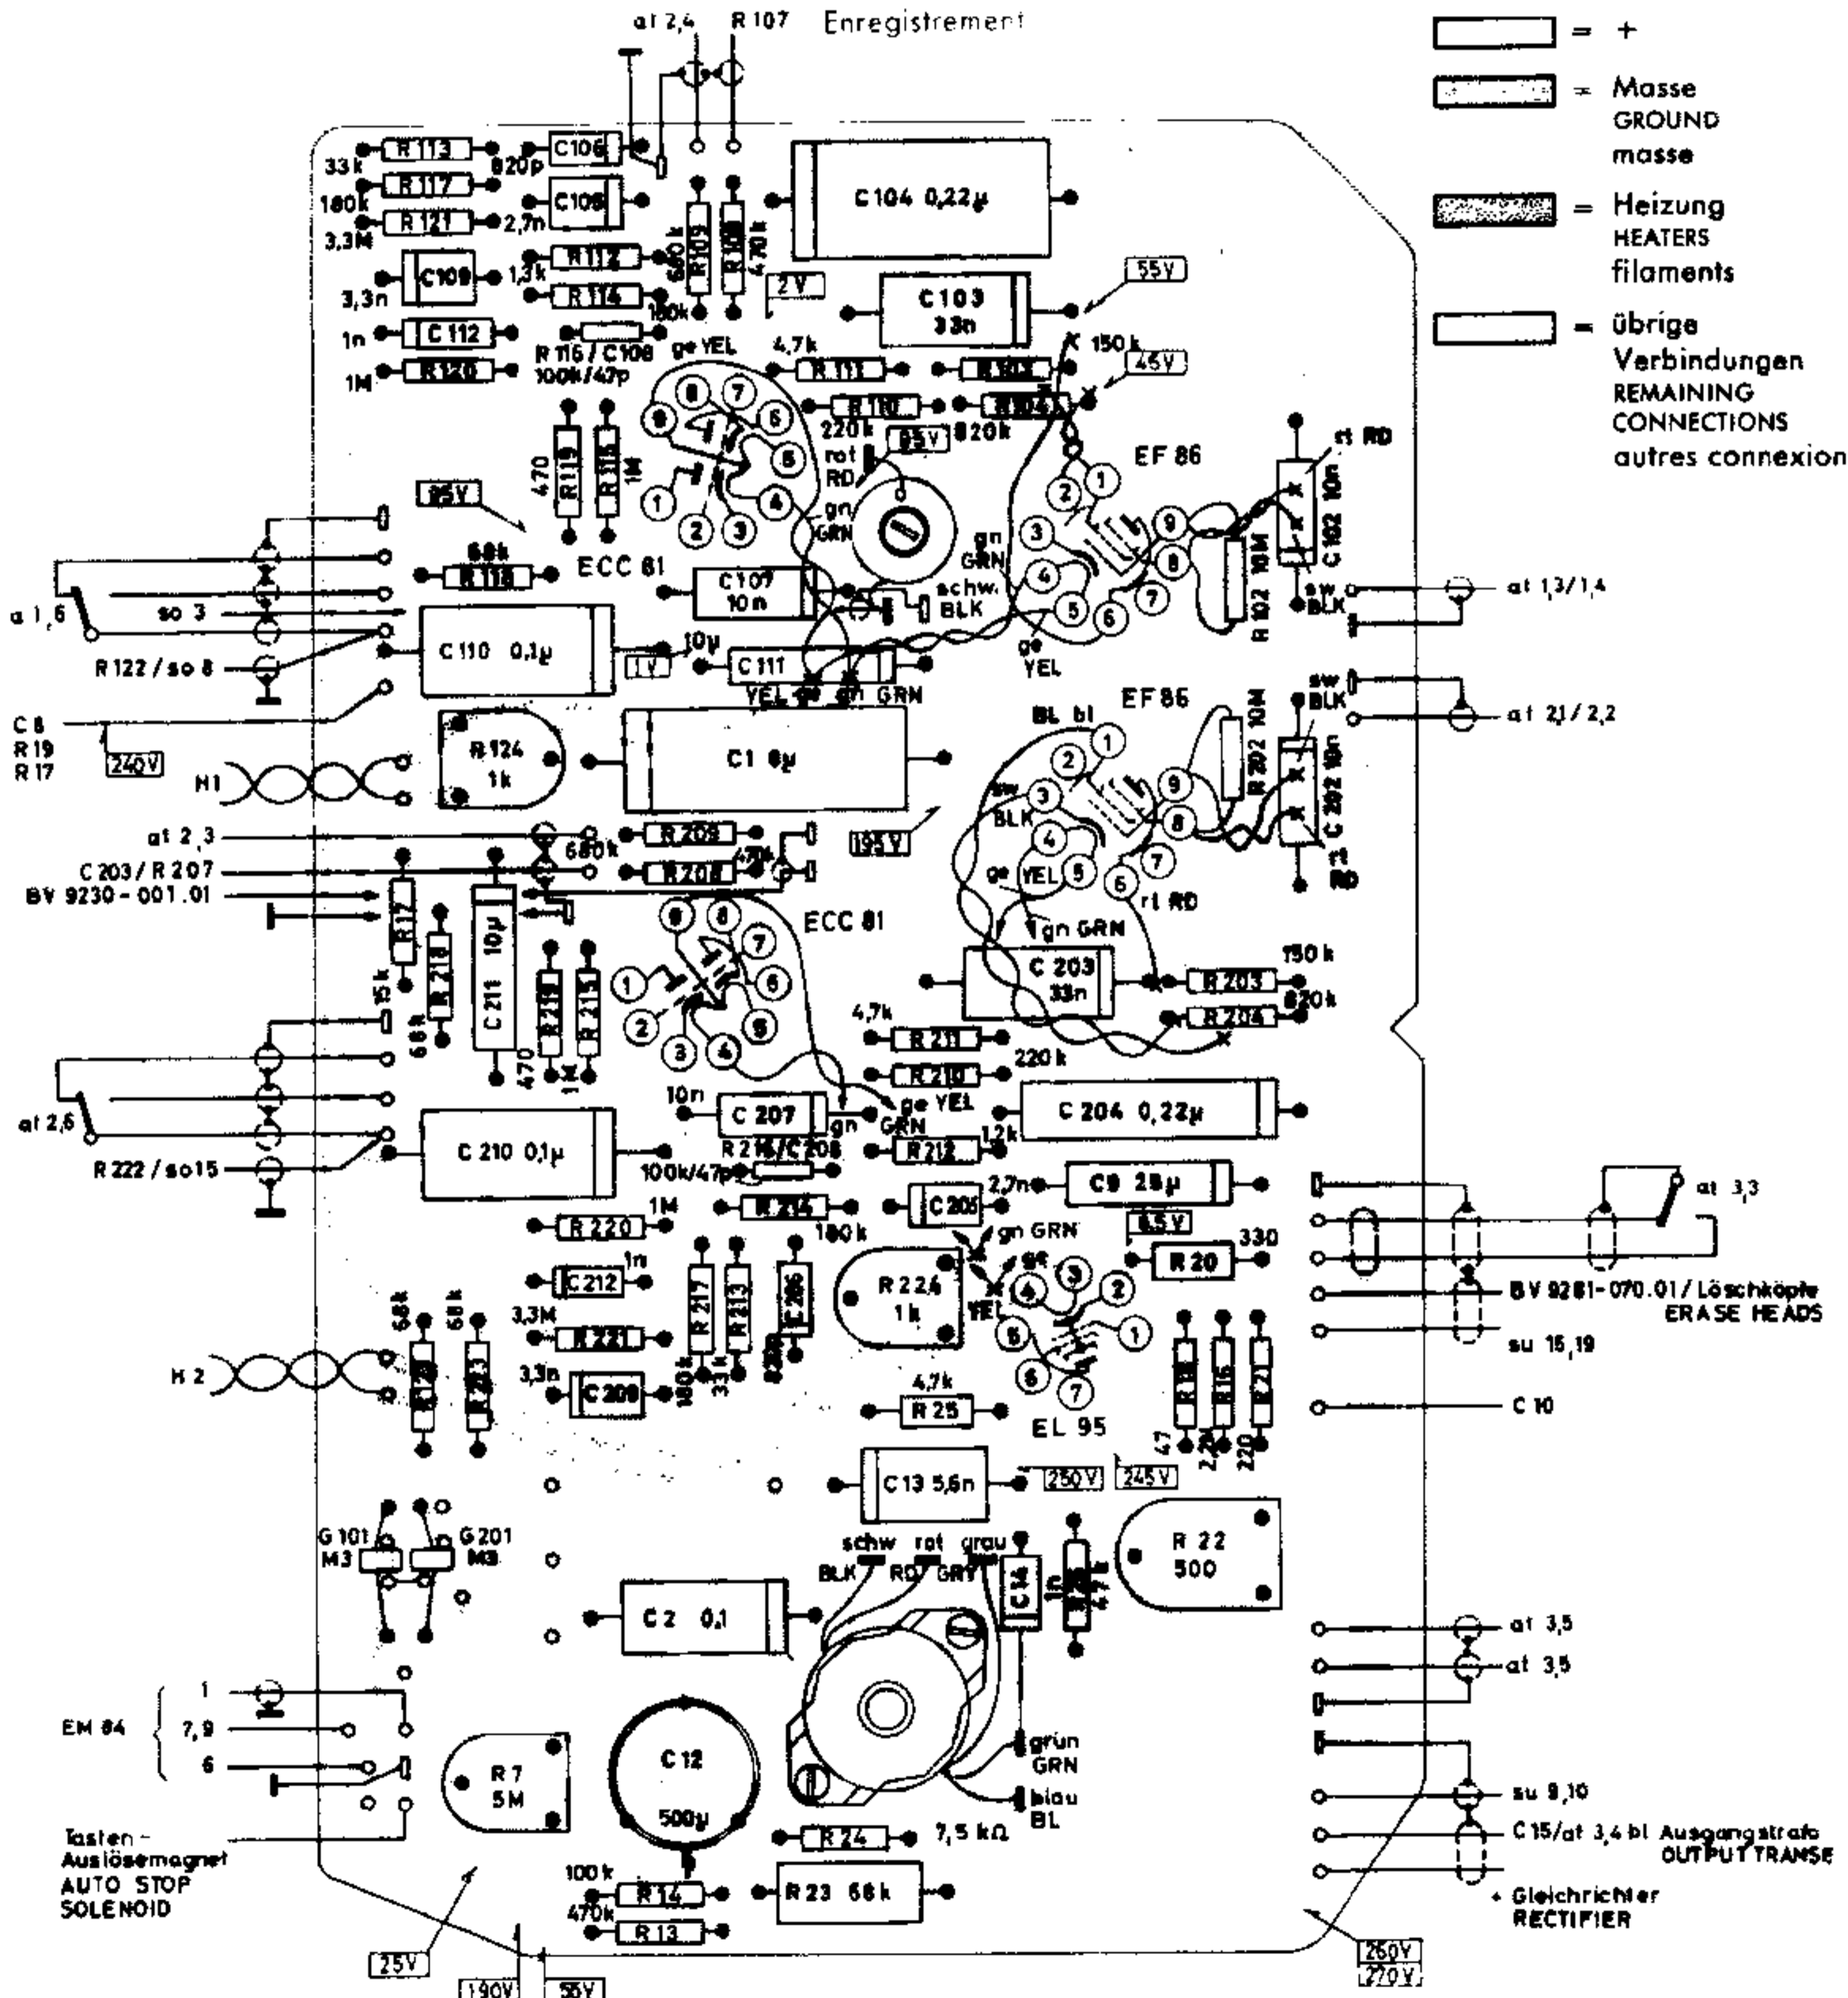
at 2,4 R 107 Enregistrement

= +
= Masse GROUND masse
= Heizung HEATERS filaments
= übrige Verbindungen REMAINING CONNECTIONS autres connexion

R 113 33k C106 820p
R 117 180k C108
R 121 3,3M 2,7n
R 112 1,3k
C109 3,3n
R 114 180k
C 112 1n
R 120 1M
R 116 / C108 100k/47p
680 k R 109
470 k R 108
C 104 0,22μ
2V
C 103 33n
55V
4,7k R 111
R 103 150 k
45V
ge YEL
R 110 220 k
R 104 820k
85V
rot RD
470 R 119
R 118 1M
85V
gn GRN
EF 86
rt RD
C 102 10n
R 102 10M
68k R 115
ECC 81
C 107 10n
schw. BLK
gn GRN
sw BLK
at 1,3/1,4
a 1,6
so 3
R 122 / so 8
C 110 0,1μ
10μ
1V
C 111
ge YEL
YEL ge gn GRN
EF 86
BL bl
sw BLK
R 202 10M
C 202 10n
at 2,1 / 2,2
C 8 R 19 R 17
240V
R 124 1k
C 1 8μ
H1
sw BLK
ge YEL
rt RD
rt RD
at 2,3
R 209 680k
C 203 / R 207
R 208 470k
BV 9230 - 001.01
195V
gn GRN
R 17 15 k
R 218 68 k
C 211 10μ 470
R 216
R 215 1k
ECC 81
C 203 33n
R 203 150 k
R 204 820k
4,7k R 211
R 210 220 k
at 2,6
C 210 0,1μ
10n C 207
gn GRN
ge YEL
C 204 0,22μ
R 222 / so15
R 216/C208 100k/47p
R 212 1,2k
C 205 2,7n
C9 25μ
at 3,3
R 220 1M
R 214 180 k
6,5V
gn GRN
R 20 330
C212 1n
R 217 180k
R 213 33k
R 206 220
R 226 1k
ge YEL
BV 9281-070.01 / Löschköpfe ERASE HEADS
R 221 3,3M
su 15,19
H 2
68k R 7
68 k R 203
C 208 3,3n
R 25 4,7k
EL 95
C 10
R 18 47
R 16 2,7k
R 21 220
C 13 5,6n
250V
245V
G 101 M3
G 201 M3
schw BLK
rot RD
grau GRY
C 14
R 22 500
C 2 0,1
at 3,5
at 3,5
EM 84
1
7,9
6
C 12 500μ
grün GRN
blau BL
R 7 5M
su 9,10
Tasten - Auslösemagnet AUTO STOP SOLENOID
R 24 7,5 kΩ
C 15/at 3,4 bl Ausgangstrafo OUTPUT TRANSF
100 k R 14
470k R 13
R 23 68k
+ Gleichrichter RECTIFIER
25V
190V
55V
260V
270V